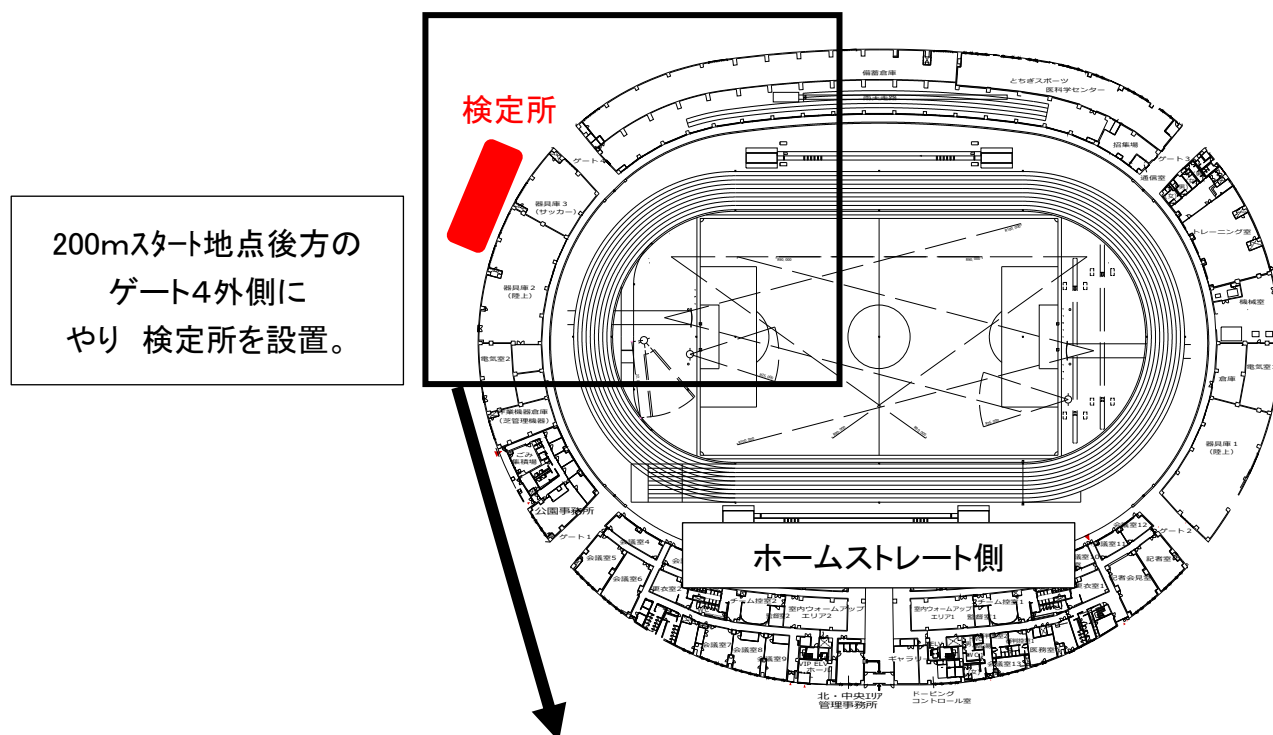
検定所

200mｽﾀｰﾄ地点後方の
ゲート4外側に
やり 検定所を設置。

備蓄倉庫
とちぎスポーツ
医科学センター
招集場
ゲート3
通信室
ゲート4
器具庫3
（サッカー）
トレーニング室
器具庫2
（陸上）
機械室
電気室2
作業機器倉庫
（芝管理機器）
ごみ
集積場
器具庫1
（陸上）
公園事務所
会議室12
ゲート1
ゲート2
会議室4
会議室5
記者室
会議室6
記者会見室
会議室1
更衣室
ウォーム控室2
室内ウォームアップ
エリア2
室内ウォームアップ
エリア1
ウォーム控室
会議室9
会議室8
会議室7
VIP ELV
ホール
ギャラリー
医務室
会議室13
更衣室
北・中央ｴﾘｱ
管理事務所
ドーピング
コントロール室

ホームストレート側